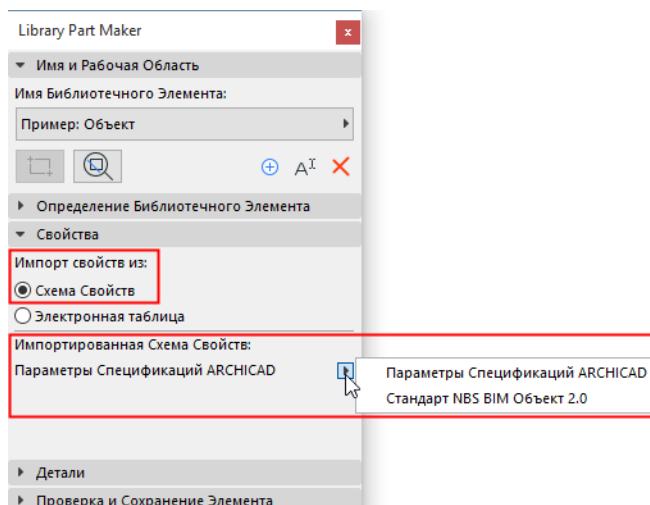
Library Part Maker
×
Имя и Рабочая Область
Имя Библиотечного Элемента:
Пример: Объект
AI
Определение Библиотечного Элемента
Свойства
Импорт свойств из:
Схема Свойств
Электронная таблица
Импортированная Схема Свойств:
Параметры Спецификаций ARCHICAD
Параметры Спецификаций ARCHICAD
Стандарт NBS BIM Объект 2.0
Детали
Проверка и Сохранение Элемента